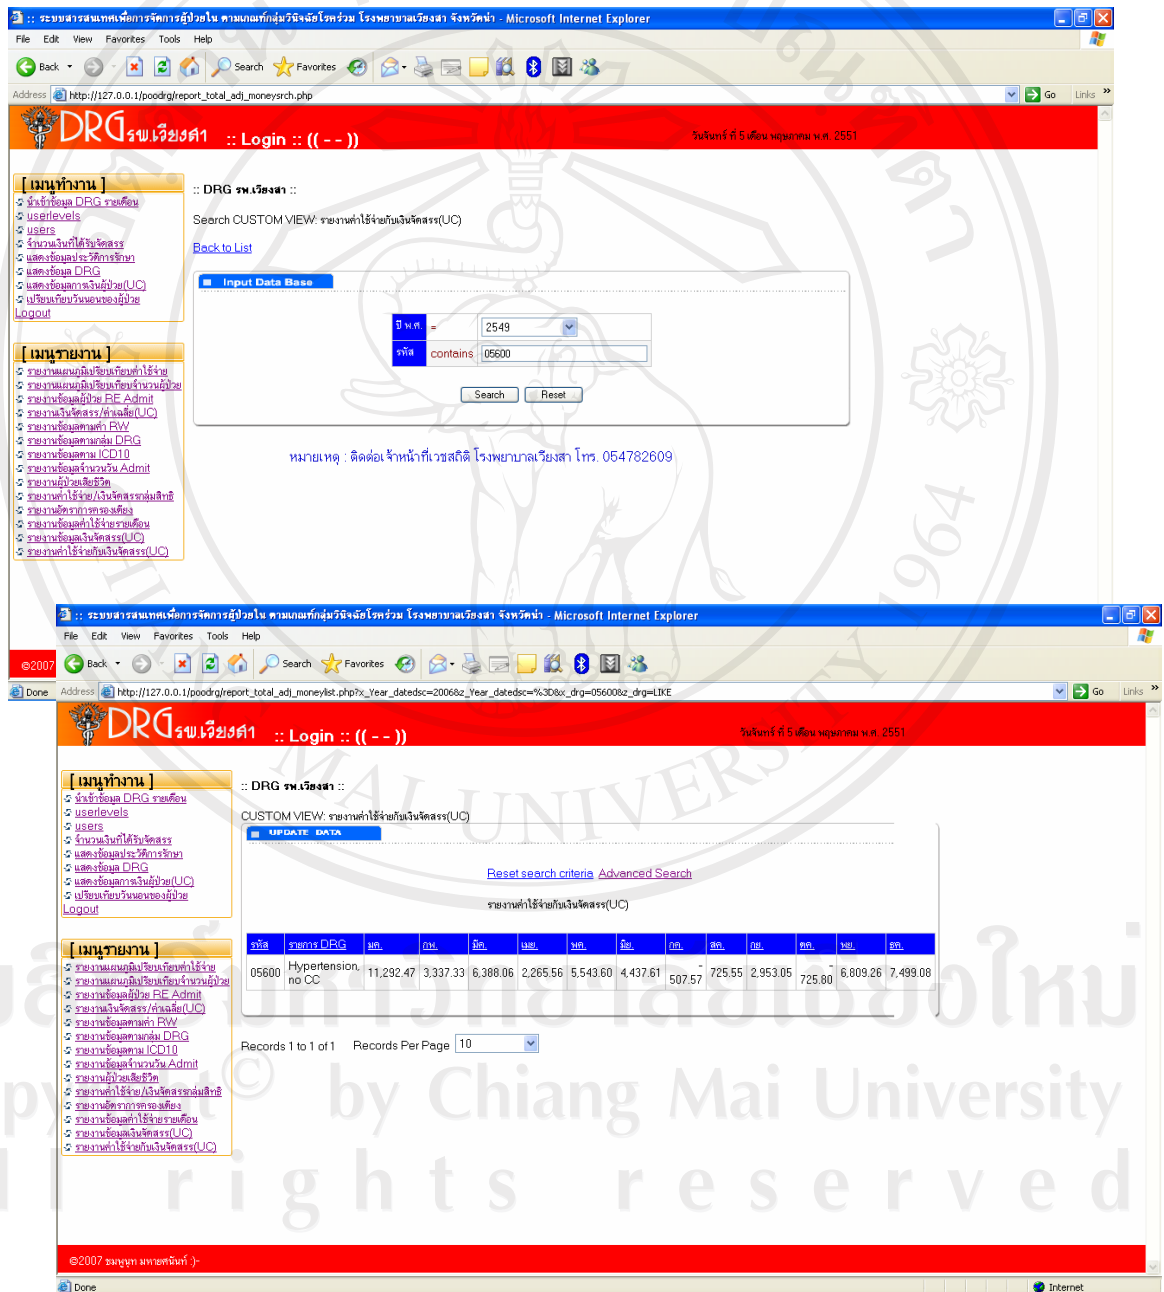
:: ระบบสารสนเทศเพื่อการจัดการผู้ป่วยใน ตามเกณฑ์กลุ่มวินิจฉัยโรคร่วม โรงพยาบาลเวียงสา จังหวัดน่าน - Microsoft Internet Explorer

File Edit View Favorites Tools Help

Back Search Favorites

Address http://127.0.0.1/poodrg/report_total_adj_moneysrch.php Go Links

DRG รพ.เวียงสา :: Login :: (( - - ))

วันจันทร์ ที่ 5 เดือน พฤษภาคม พ.ศ. 2551

[ เมนูทำงาน ]
นำเข้าข้อมูล DRG รายเดือน
userlevels
users
จำนวนเงินที่ได้รับจัดสรร
แสดงข้อมูลประวัติการรักษา
แสดงข้อมูล DRG
แสดงข้อมูลการเงินผู้ป่วย(UC)
เปรียบเทียบวันนอนของผู้ป่วย
Logout

[ เมนูรายงาน ]
รายงานแผนภูมิเปรียบเทียบค่าใช้จ่าย
รายงานแผนภูมิเปรียบเทียบจำนวนผู้ป่วย
รายงานข้อมูลผู้ป่วย RE Admit
รายงานเงินจัดสรร/ค่าเฉลี่ย(UC)
รายงานข้อมูลตามค่า RW
รายงานข้อมูลตามกลุ่ม DRG
รายงานข้อมูลตาม ICD10
รายงานข้อมูลจำนวนวัน Admit
รายงานผู้ป่วยเสียชีวิต
รายงานค่าใช้จ่าย/เงินจัดสรรกลุ่มสิทธิ
รายงานอัตราการครองเตียง
รายงานข้อมูลค่าใช้จ่ายรายเดือน
รายงานข้อมูลเงินจัดสรร(UC)
รายงานค่าใช้จ่ายกับเงินจัดสรร(UC)

:: DRG รพ.เวียงสา ::

Search CUSTOM VIEW: รายงานค่าใช้จ่ายกับเงินจัดสรร(UC)

Back to List

Input Data Base

| ปี พ.ศ. | = | 2549 |
|---|---|---|
| รหัส | contains | 05600 |

Search Reset

หมายเหตุ : ติดต่อ เจ้าหน้าที่เวชสถิติ โรงพยาบาลเวียงสา โทร. 054782609

©2007

Done

:: ระบบสารสนเทศเพื่อการจัดการผู้ป่วยใน ตามเกณฑ์กลุ่มวินิจฉัยโรคร่วม โรงพยาบาลเวียงสา จังหวัดน่าน - Microsoft Internet Explorer

File Edit View Favorites Tools Help

Back Search Favorites

Address http://127.0.0.1/poodrg/report_total_adj_moneylist.php?x_Year_datedsc=2006&z_Year_datedsc=%3D&x_drg=05600&z_drg=LIKE Go Links

DRG รพ.เวียงสา :: Login :: (( - - ))

วันจันทร์ ที่ 5 เดือน พฤษภาคม พ.ศ. 2551

[ เมนูทำงาน ]
นำเข้าข้อมูล DRG รายเดือน
userlevels
users
จำนวนเงินที่ได้รับจัดสรร
แสดงข้อมูลประวัติการรักษา
แสดงข้อมูล DRG
แสดงข้อมูลการเงินผู้ป่วย(UC)
เปรียบเทียบวันนอนของผู้ป่วย
Logout

[ เมนูรายงาน ]
รายงานแผนภูมิเปรียบเทียบค่าใช้จ่าย
รายงานแผนภูมิเปรียบเทียบจำนวนผู้ป่วย
รายงานข้อมูลผู้ป่วย RE Admit
รายงานเงินจัดสรร/ค่าเฉลี่ย(UC)
รายงานข้อมูลตามค่า RW
รายงานข้อมูลตามกลุ่ม DRG
รายงานข้อมูลตาม ICD10
รายงานข้อมูลจำนวนวัน Admit
รายงานผู้ป่วยเสียชีวิต
รายงานค่าใช้จ่าย/เงินจัดสรรกลุ่มสิทธิ
รายงานอัตราการครองเตียง
รายงานข้อมูลค่าใช้จ่ายรายเดือน
รายงานข้อมูลเงินจัดสรร(UC)
รายงานค่าใช้จ่ายกับเงินจัดสรร(UC)

:: DRG รพ.เวียงสา ::

CUSTOM VIEW: รายงานค่าใช้จ่ายกับเงินจัดสรร(UC)

UPDATE DATA

Reset search criteria Advanced Search

รายงานค่าใช้จ่ายกับเงินจัดสรร(UC)

| รหัส | รายการ DRG | มค. | กพ. | มีค. | เมย. | พค. | มิย. | กค. | สค. | กย. | ตค. | พย. | ธค. |
|---|---|---|---|---|---|---|---|---|---|---|---|---|---|
| 05600 | Hypertension, no CC | 11,292.47 | 3,337.33 | 6,388.06 | 2,265.56 | 5,543.60 | 4,437.61 | -507.57 | 725.55 | 2,953.05 | -725.80 | 6,809.26 | 7,499.08 |

Records 1 to 1 of 1 Records Per Page 10

©2007 ชมพูนุท มหายศนันท์ :)-

Done Internet

Copyright © by Chiang Mai University
All rights reserved